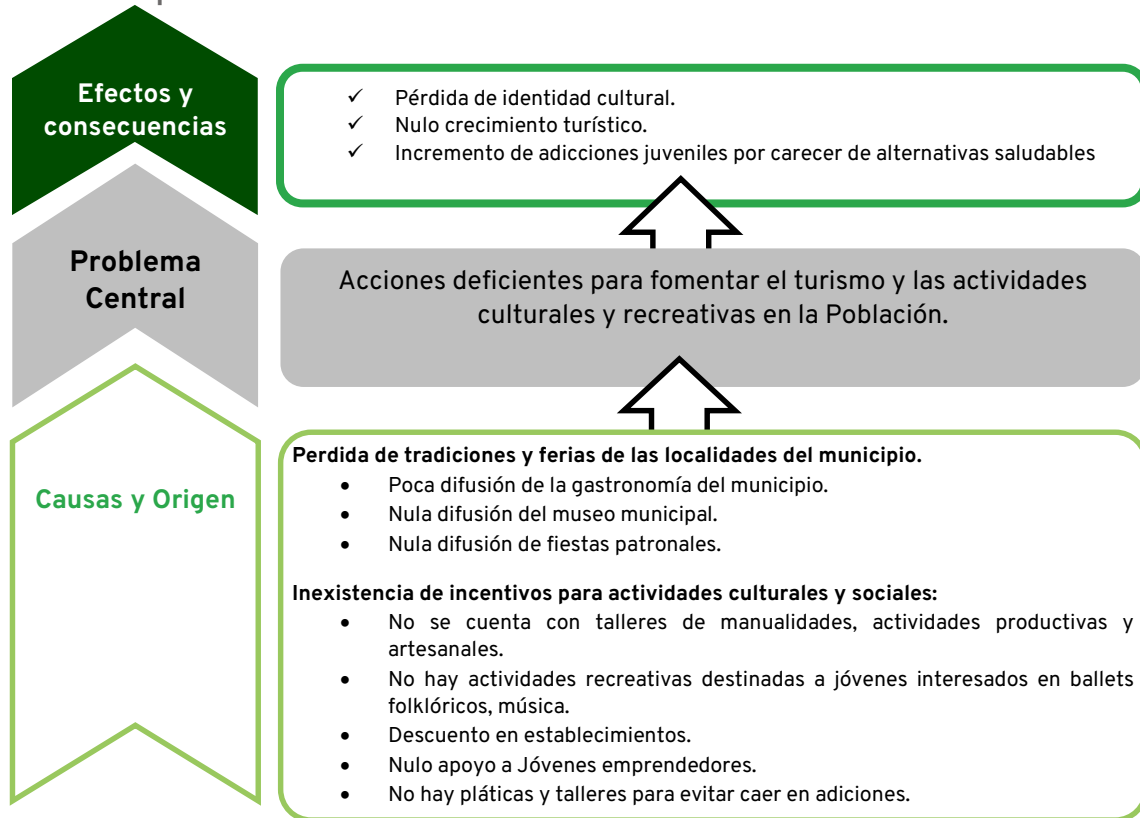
Efectos y consecuencias

✓ Pérdida de identidad cultural.
✓ Nulo crecimiento turístico.
✓ Incremento de adicciones juveniles por carecer de alternativas saludables

Problema Central

Acciones deficientes para fomentar el turismo y las actividades culturales y recreativas en la Población.

Causas y Origen

Perdida de tradiciones y ferias de las localidades del municipio.
• Poca difusión de la gastronomía del municipio.
• Nula difusión del museo municipal.
• Nula difusión de fiestas patronales.

Inexistencia de incentivos para actividades culturales y sociales:
• No se cuenta con talleres de manualidades, actividades productivas y artesanales.
• No hay actividades recreativas destinadas a jóvenes interesados en ballets folklóricos, música.
• Descuento en establecimientos.
• Nulo apoyo a Jóvenes emprendedores.
• No hay pláticas y talleres para evitar caer en adiciones.